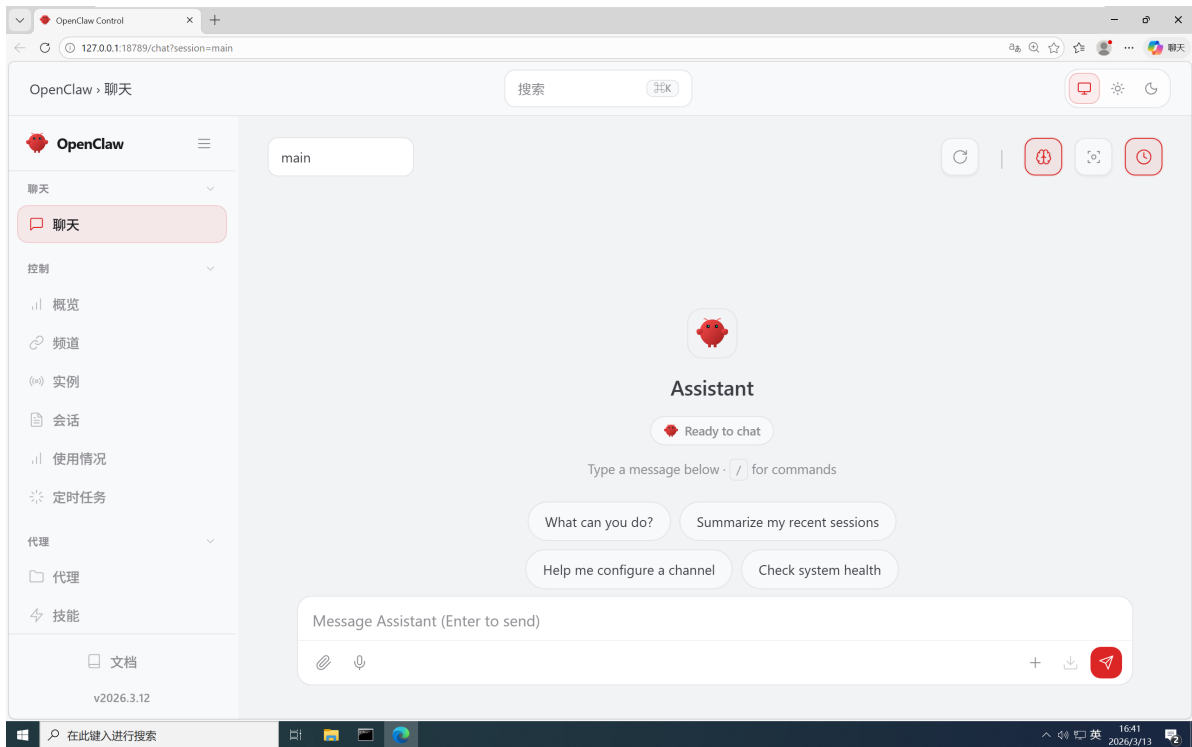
OpenClaw Control
127.0.0.1:18789/chat?session=main
聊天

OpenClaw › 聊天
搜索 ⌘K

OpenClaw
聊天
聊天
控制
概览
频道
实例
会话
使用情况
定时任务
代理
代理
技能
文档
v2026.3.12

main

Assistant
Ready to chat
Type a message below · / for commands
What can you do?
Summarize my recent sessions
Help me configure a channel
Check system health

Message Assistant (Enter to send)

在此键入进行搜索
英
16:41
2026/3/13
2